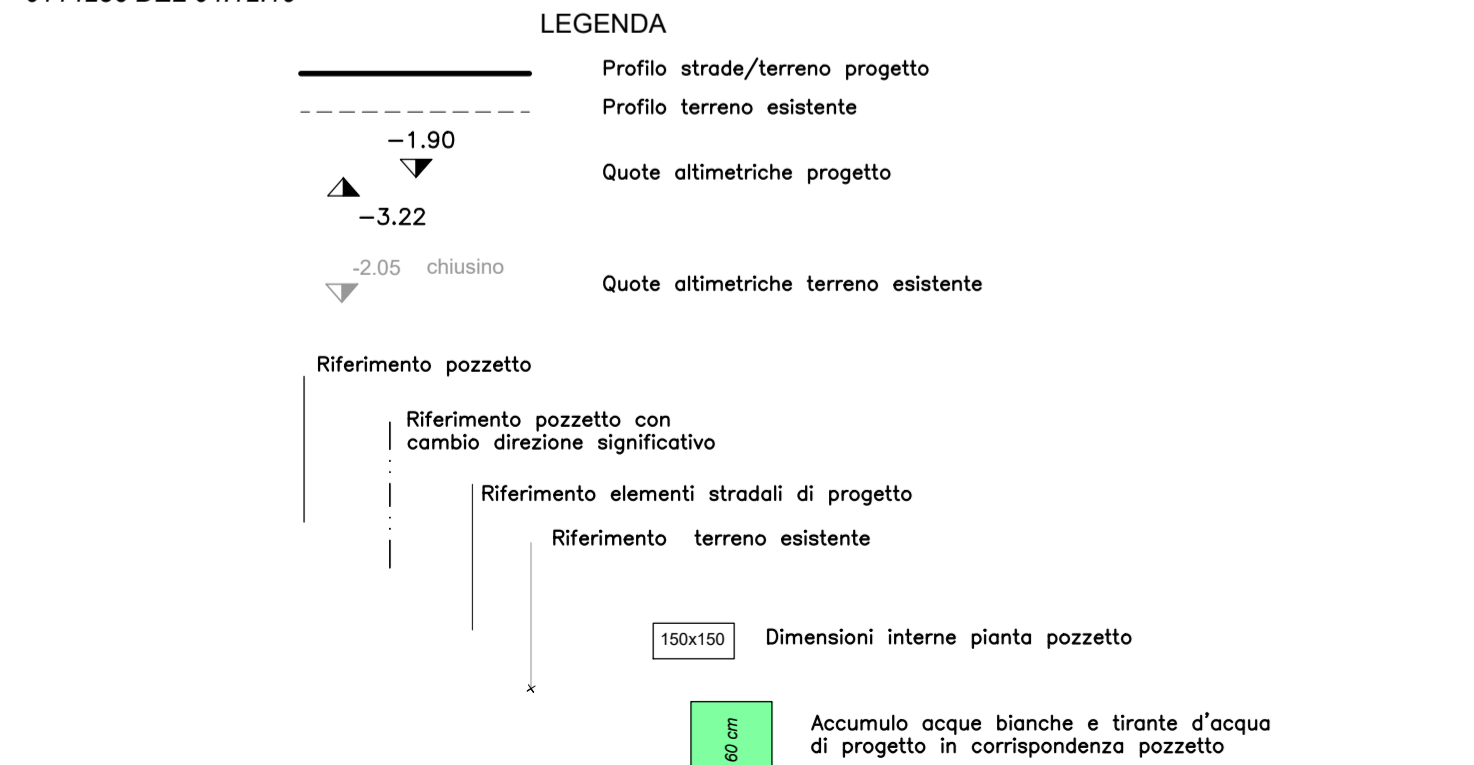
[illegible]

LEGENDA

Profilo strade/terreno progetto

Profilo terreno esistente

−1.90

Quote altimetriche progetto

−3.22

-2.05 chiusino

Quote altimetriche terreno esistente

Riferimento pozzetto

Riferimento pozzetto con cambio direzione significativo

Riferimento elementi stradali di progetto

Riferimento terreno esistente

150x150

Dimensioni interne pianta pozzetto

60 cm

Accumulo acque bianche e tirante d'acqua di progetto in corrispondenza pozzetto